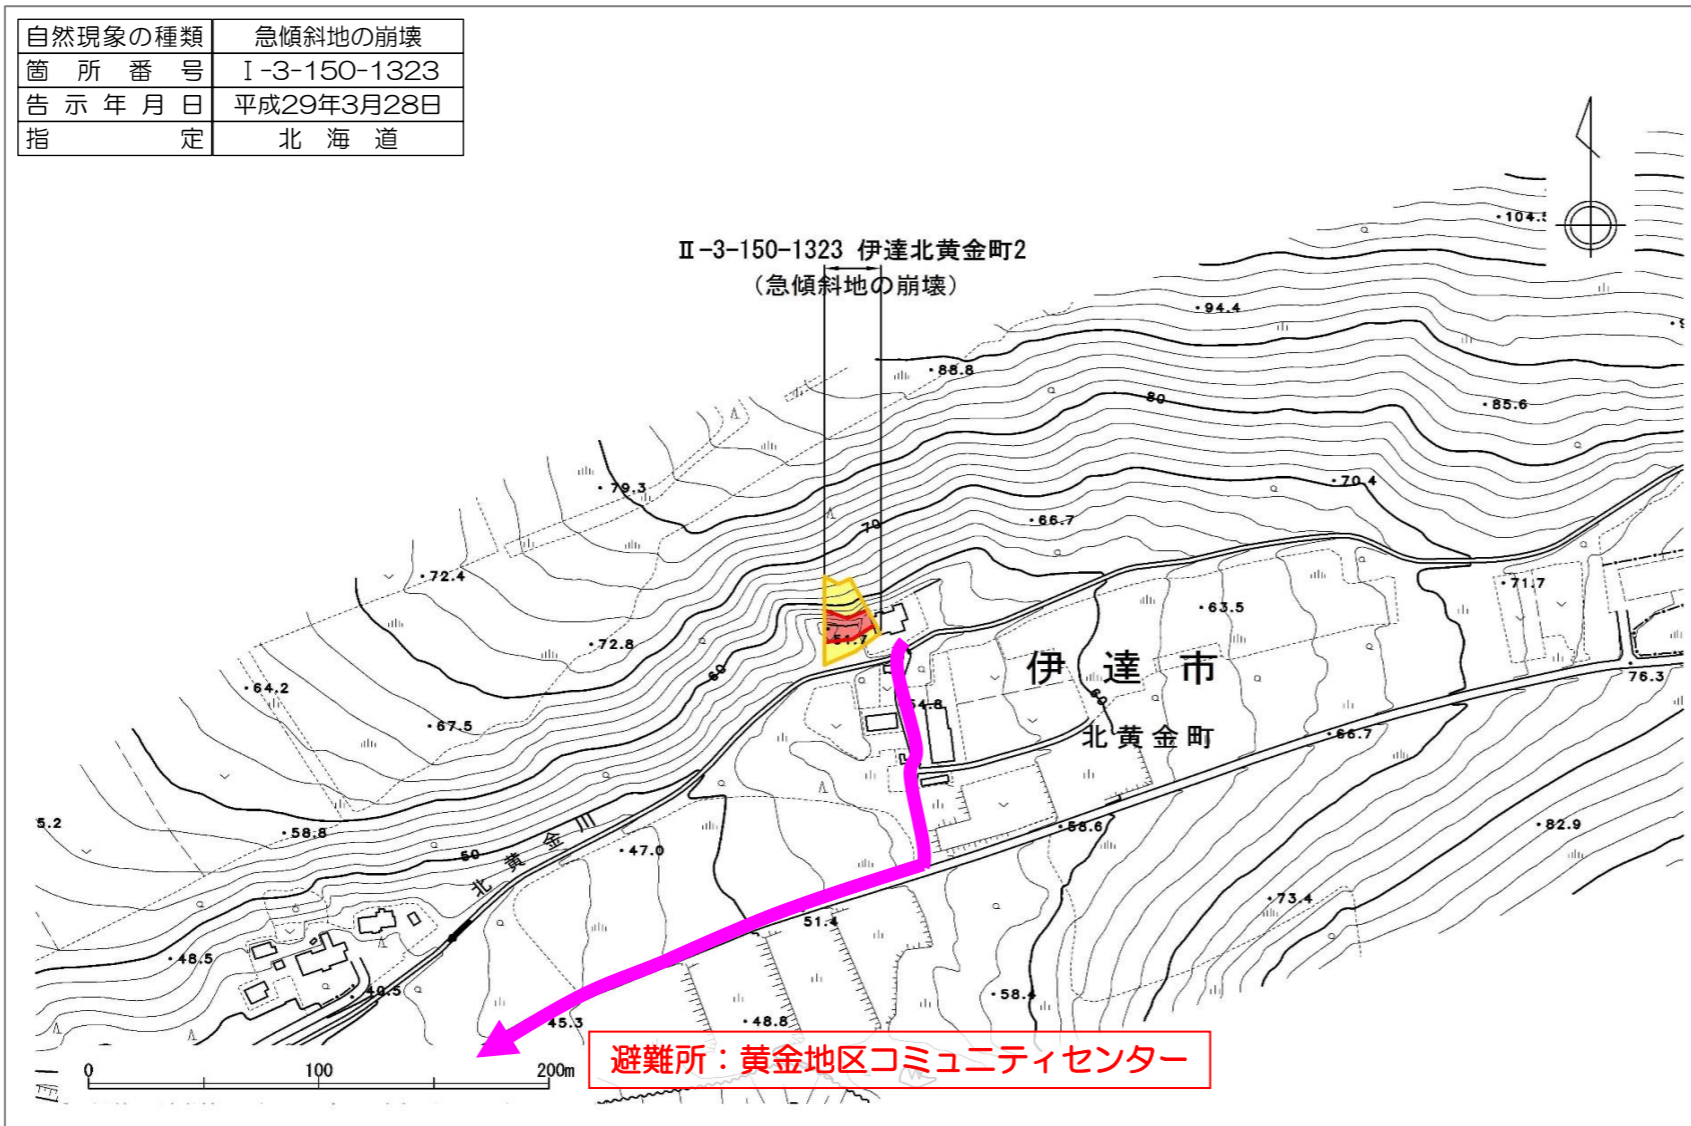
| 自然現象の種類 | 急傾斜地の崩壊 |
|---|---|
| 箇所番号 | Ⅰ-3-150-1323 |
| 告示年月日 | 平成29年3月28日 |
| 指定 | 北海道 |

Ⅱ-3-150-1323 伊達北黄金町2
(急傾斜地の崩壊)

104.5
94.4
88.8
80
85.6
79.3
70
70.4
66.7
72.4
71.7
63.5
72.8
54.7
60
伊達市
76.3
64.2
54.8
60
北黄金町
67.5
66.7
5.2
58.8
北黄金川
56.6
82.9
50
47.0
73.4
51.4
48.5
40.5
58.4
45.3
48.8
0
100
200m

避難所：黄金地区コミュニティセンター